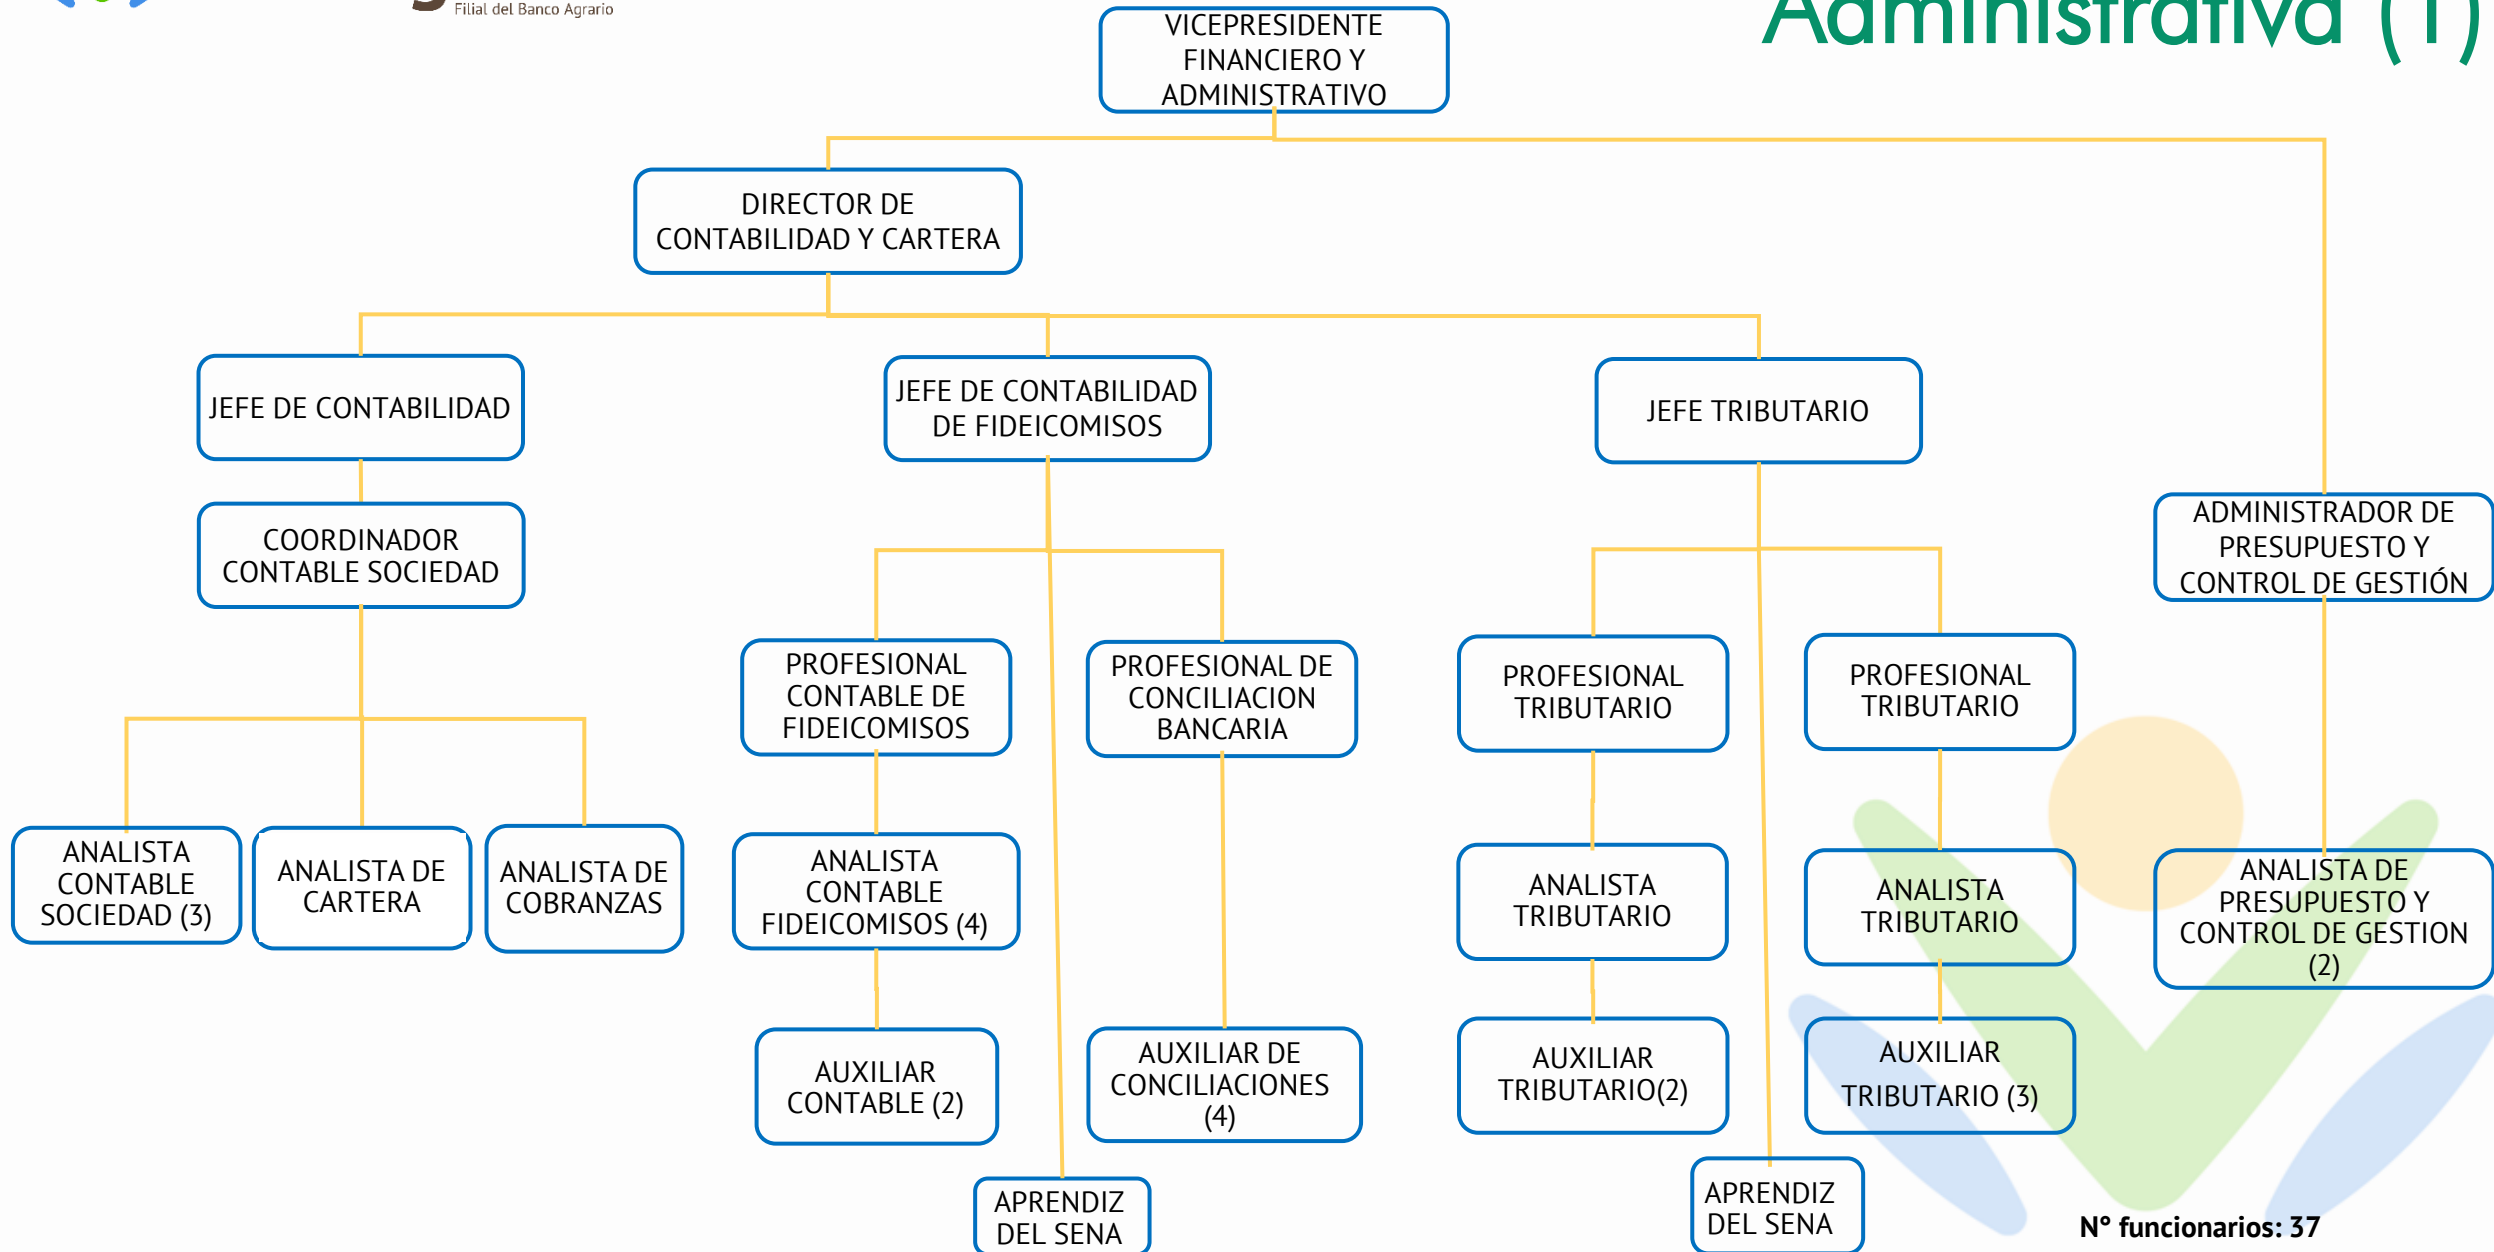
Filial del Banco Agrario

Administrativa (1)

VICEPRESIDENTE FINANCIERO Y ADMINISTRATIVO

DIRECTOR DE CONTABILIDAD Y CARTERA

JEFE DE CONTABILIDAD

JEFE DE CONTABILIDAD DE FIDEICOMISOS

JEFE TRIBUTARIO

ADMINISTRADOR DE PRESUPUESTO Y CONTROL DE GESTIÓN

COORDINADOR CONTABLE SOCIEDAD

PROFESIONAL CONTABLE DE FIDEICOMISOS

PROFESIONAL DE CONCILIACION BANCARIA

PROFESIONAL TRIBUTARIO

PROFESIONAL TRIBUTARIO

ANALISTA CONTABLE SOCIEDAD (3)

ANALISTA DE CARTERA

ANALISTA DE COBRANZAS

ANALISTA CONTABLE FIDEICOMISOS (4)

ANALISTA TRIBUTARIO

ANALISTA TRIBUTARIO

ANALISTA DE PRESUPUESTO Y CONTROL DE GESTION (2)

AUXILIAR CONTABLE (2)

AUXILIAR DE CONCILIACIONES (4)

AUXILIAR TRIBUTARIO(2)

AUXILIAR TRIBUTARIO (3)

APRENDIZ DEL SENA

APRENDIZ DEL SENA

N° funcionarios: 37